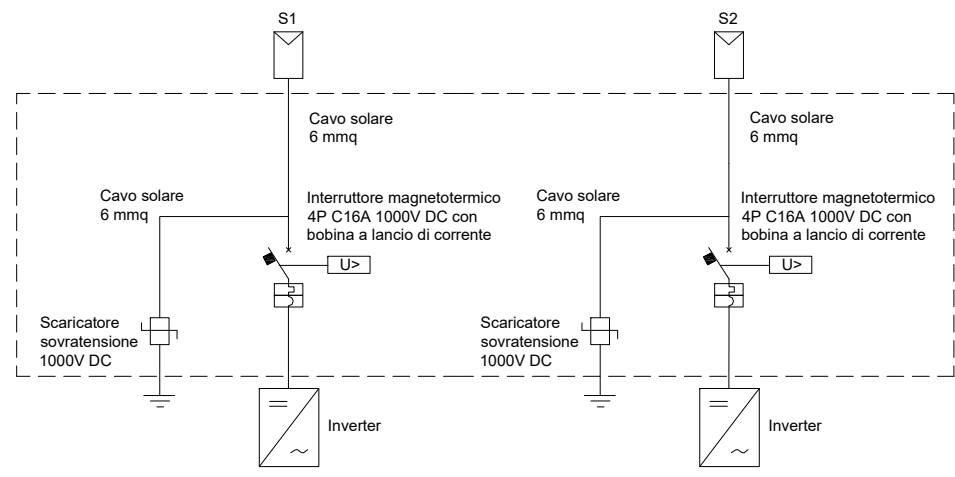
S1

Cavo solare
6 mmq

Cavo solare
6 mmq

Interruttore magnetotermico
4P C16A 1000V DC con
bobina a lancio di corrente

U>

Scaricatore
sovratensione
1000V DC

Inverter

S2

Cavo solare
6 mmq

Cavo solare
6 mmq

Interruttore magnetotermico
4P C16A 1000V DC con
bobina a lancio di corrente

U>

Scaricatore
sovratensione
1000V DC

Inverter